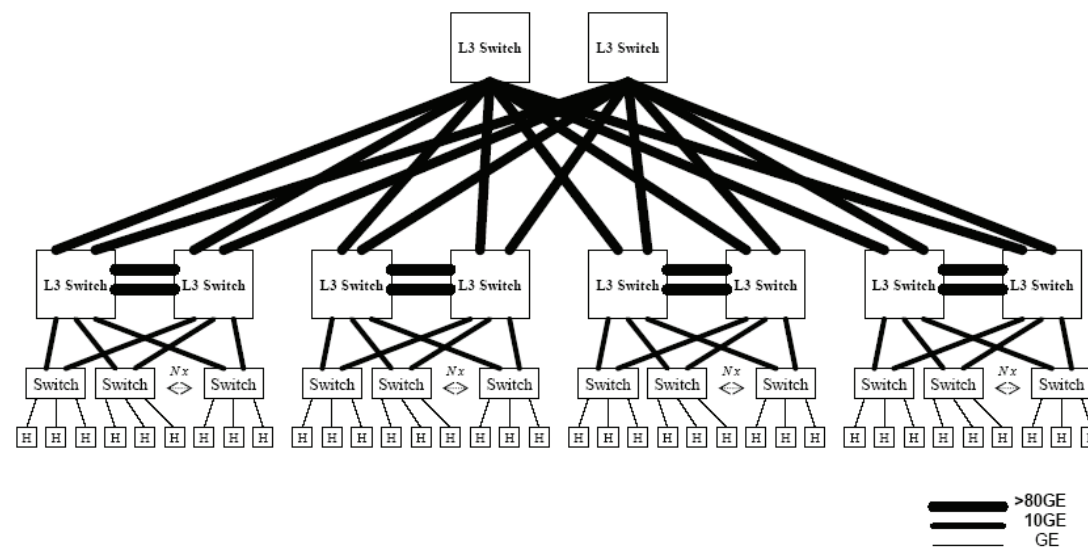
L3 Switch L3 Switch

L3 Switch L3 Switch L3 Switch L3 Switch L3 Switch L3 Switch L3 Switch L3 Switch

Switch Switch Nx <> Switch Switch Switch Nx <> Switch Switch Switch Nx <> Switch Switch Switch Nx <> Switch

H H H H H H H H H H H H H H H H H H H H H H H H H H H H H H H H H H H H

>80GE
10GE
GE